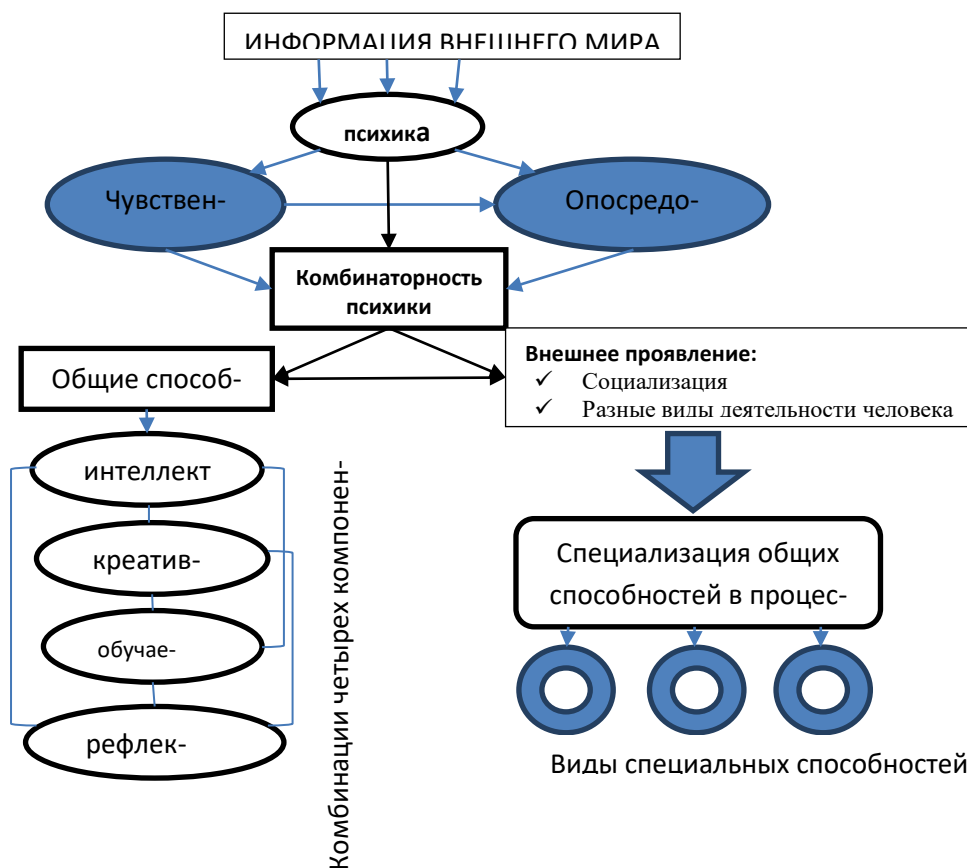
ИНФОРМАЦИЯ ВНЕШНЕГО МИРА

психика

Чувствен-

Опосредо-

Комбинаторность психики

Общие способ-

Внешнее проявление:
✓ Социализация
✓ Разные виды деятельности человека

интеллект

креатив-

обучае-

рефлек-

Комбинации четырех компонен-

Специализация общих способностей в процес-

Виды специальных способностей